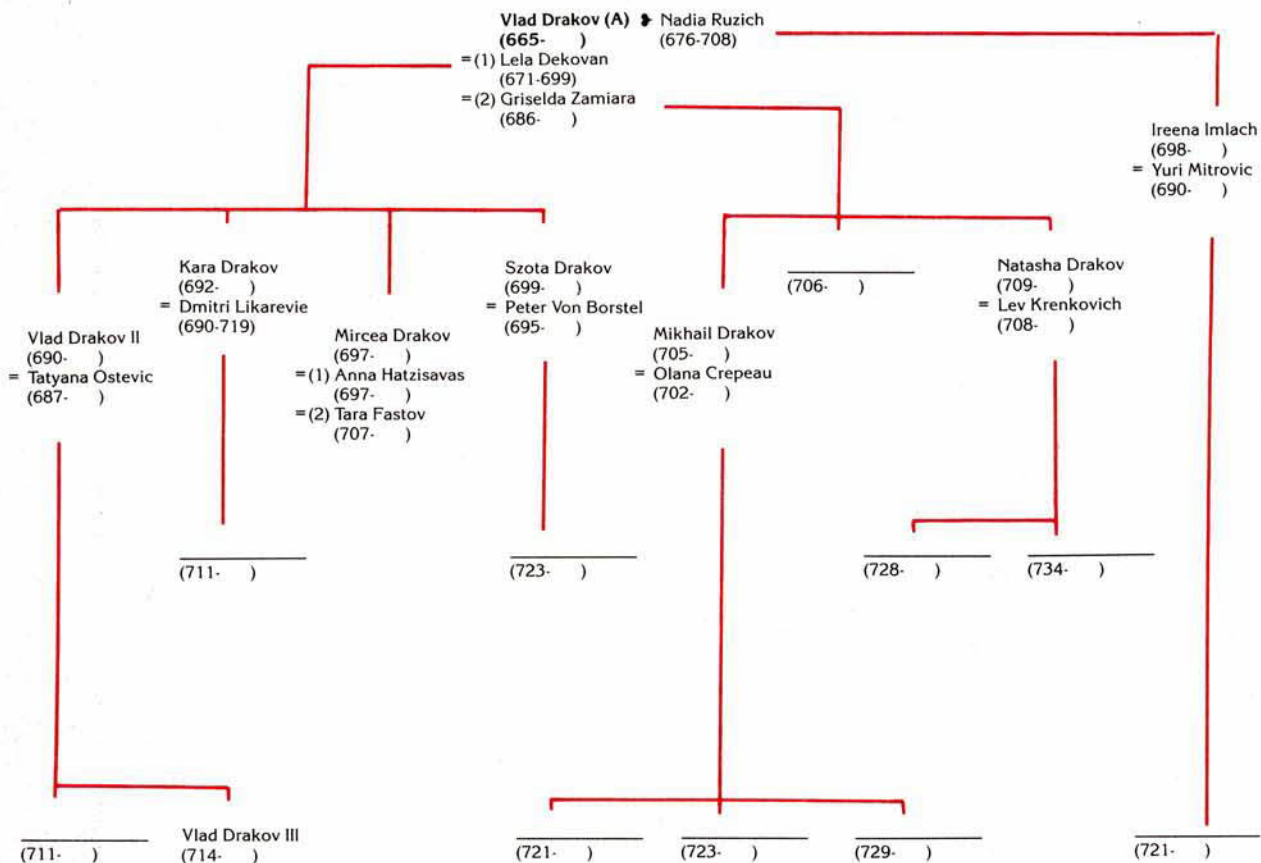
Vlad Drakov (A)
(665- )
=(1) Lela Dekovan
(671-699)
=(2) Griselda Zamiara
(686- )

Nadia Ruzich
(676-708)

Ireena Imlach
(698- )
= Yuri Mitrovic
(690- )

Kara Drakov
(692- )
= Dmitri Likarevie
(690-719)

Szota Drakov
(699- )
= Peter Von Borstel
(695- )

(706- )

Natasha Drakov
(709- )
= Lev Krenkovich
(708- )

Vlad Drakov II
(690- )
= Tatyana Ostevic
(687- )

Mircea Drakov
(697- )
=(1) Anna Hatzisavas
(697- )
=(2) Tara Fastov
(707- )

Mikhail Drakov
(705- )
= Olana Crepeau
(702- )

(711- )

(723- )

(728- )

(734- )

(711- )

Vlad Drakov III
(714- )

(721- )

(723- )

(729- )

(721- )